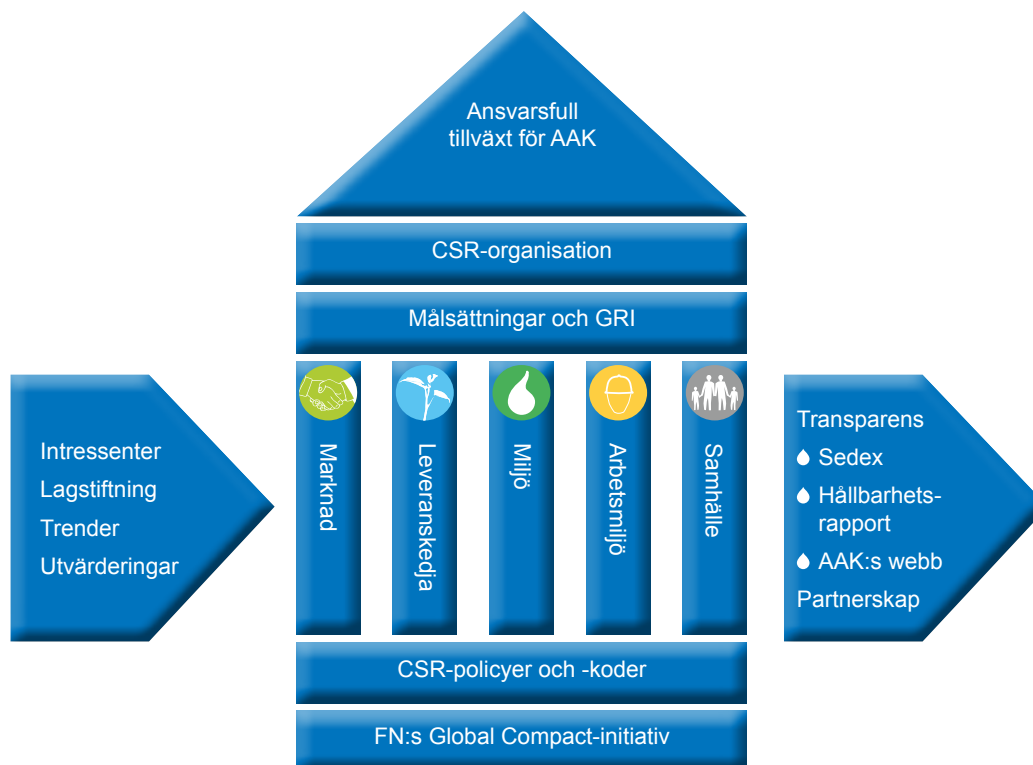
Ansvarsfull tillväxt för AAK

CSR-organisation

Målsättningar och GRI

Intressenter
Lagstiftning
Trender
Utvärderingar

Marknad

Leveranskedja

Miljö

Arbetsmiljö

Samhälle

Transparens
Sedex
Hållbarhetsrapport
AAK:s webb
Partnerskap

CSR-policyer och -koder

FN:s Global Compact-initiativ